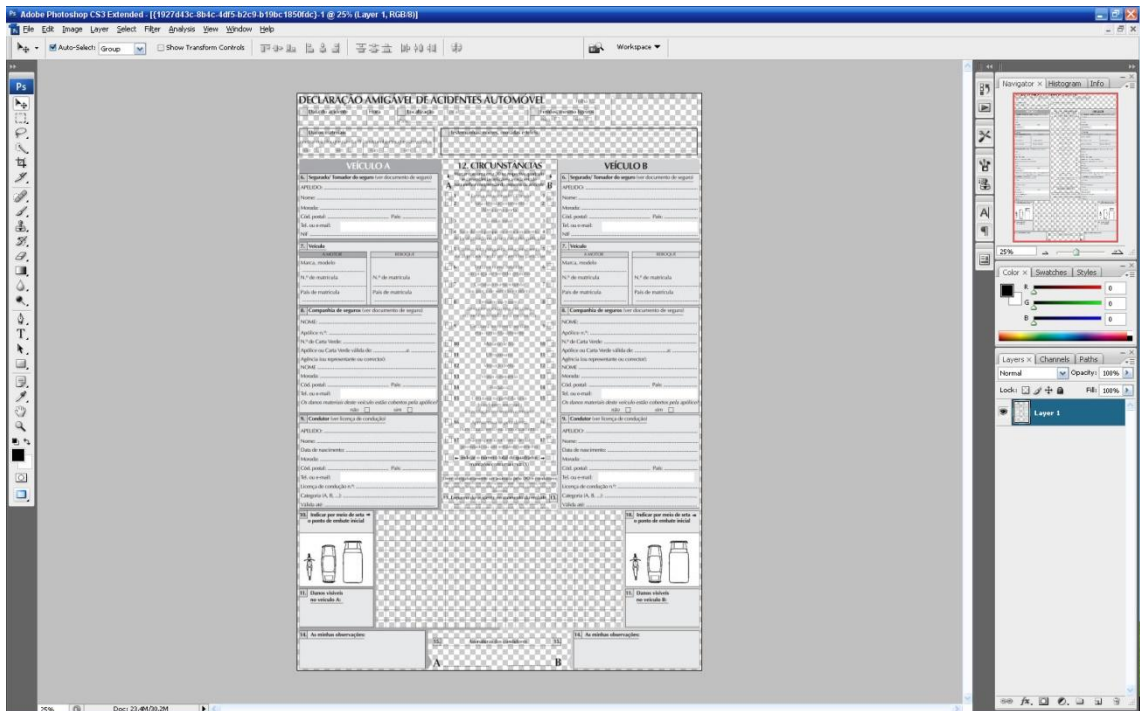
Adobe Photoshop CS3 Extended - [{1927d43c-8b4c-4df5-b2c9-b19bc1850fdc}-1 @ 25% (Layer 1, RGB/8)]

File Edit Image Layer Select Filter Analysis View Window Help

Auto-Select: Group Show Transform Controls

Workspace

DECLARAÇÃO AMIGÁVEL DE ACIDENTES AUTOMÓVEL

VEÍCULO A

12. CIRCUNSTÂNCIAS

VEÍCULO B

6. Segurado/ Tomador do seguro (ver documento de seguro)

APELIDO:

Nome:

Morada:

Cód. postal: País:

Tel. ou e-mail:

7. Veículo

Marca, modelo

N.º de matrícula

País de matrícula

8. Companhia de seguros (ver documento de seguro)

NOME:

Apólice n.º:

N.º de Carta Verde:

Agência (ou representante ou corrector):

9. Condutor (ver licença de condução)

APELIDO:

Nome:

Data de nascimento:

Morada:

Cód. postal: País:

Tel. ou e-mail:

Licença de condução n.º:

Categoria (A, B, ...):

Válida até:

10. Indicar por meio de seta o ponto de embate inicial

11. Danos visíveis no veículo A:

11. Danos visíveis no veículo B:

14. As minhas observações:

15.

A

B

Navigator Histogram Info

25%

Color Swatches Styles

R 0

G 0

B 0

Layers Channels Paths

Normal Opacity: 100%

Lock: Fill: 100%

Layer 1

25%

Doc: 23,4M/30,2M